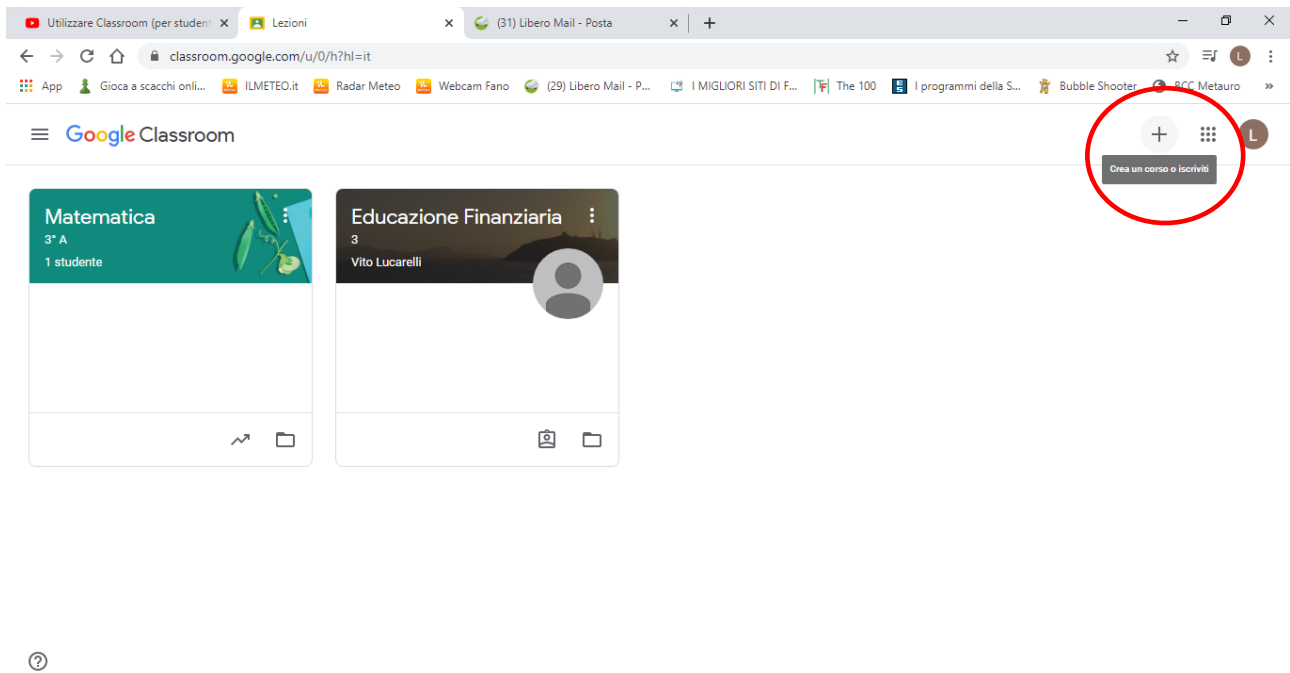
Utilizzare Classroom (per student
Lezioni
(31) Libero Mail - Posta

classroom.google.com/u/0/h?hl=it

App | Gioca a scacchi onli... | ILMETEO.it | Radar Meteo | Webcam Fano | (29) Libero Mail - P... | I MIGLIORI SITI DI F... | The 100 | I programmi della S... | Bubble Shooter | BCC Metauro

Google Classroom

Crea un corso o iscriviti

Matematica
3° A
1 studente

Educazione Finanziaria
3
Vito Lucarelli